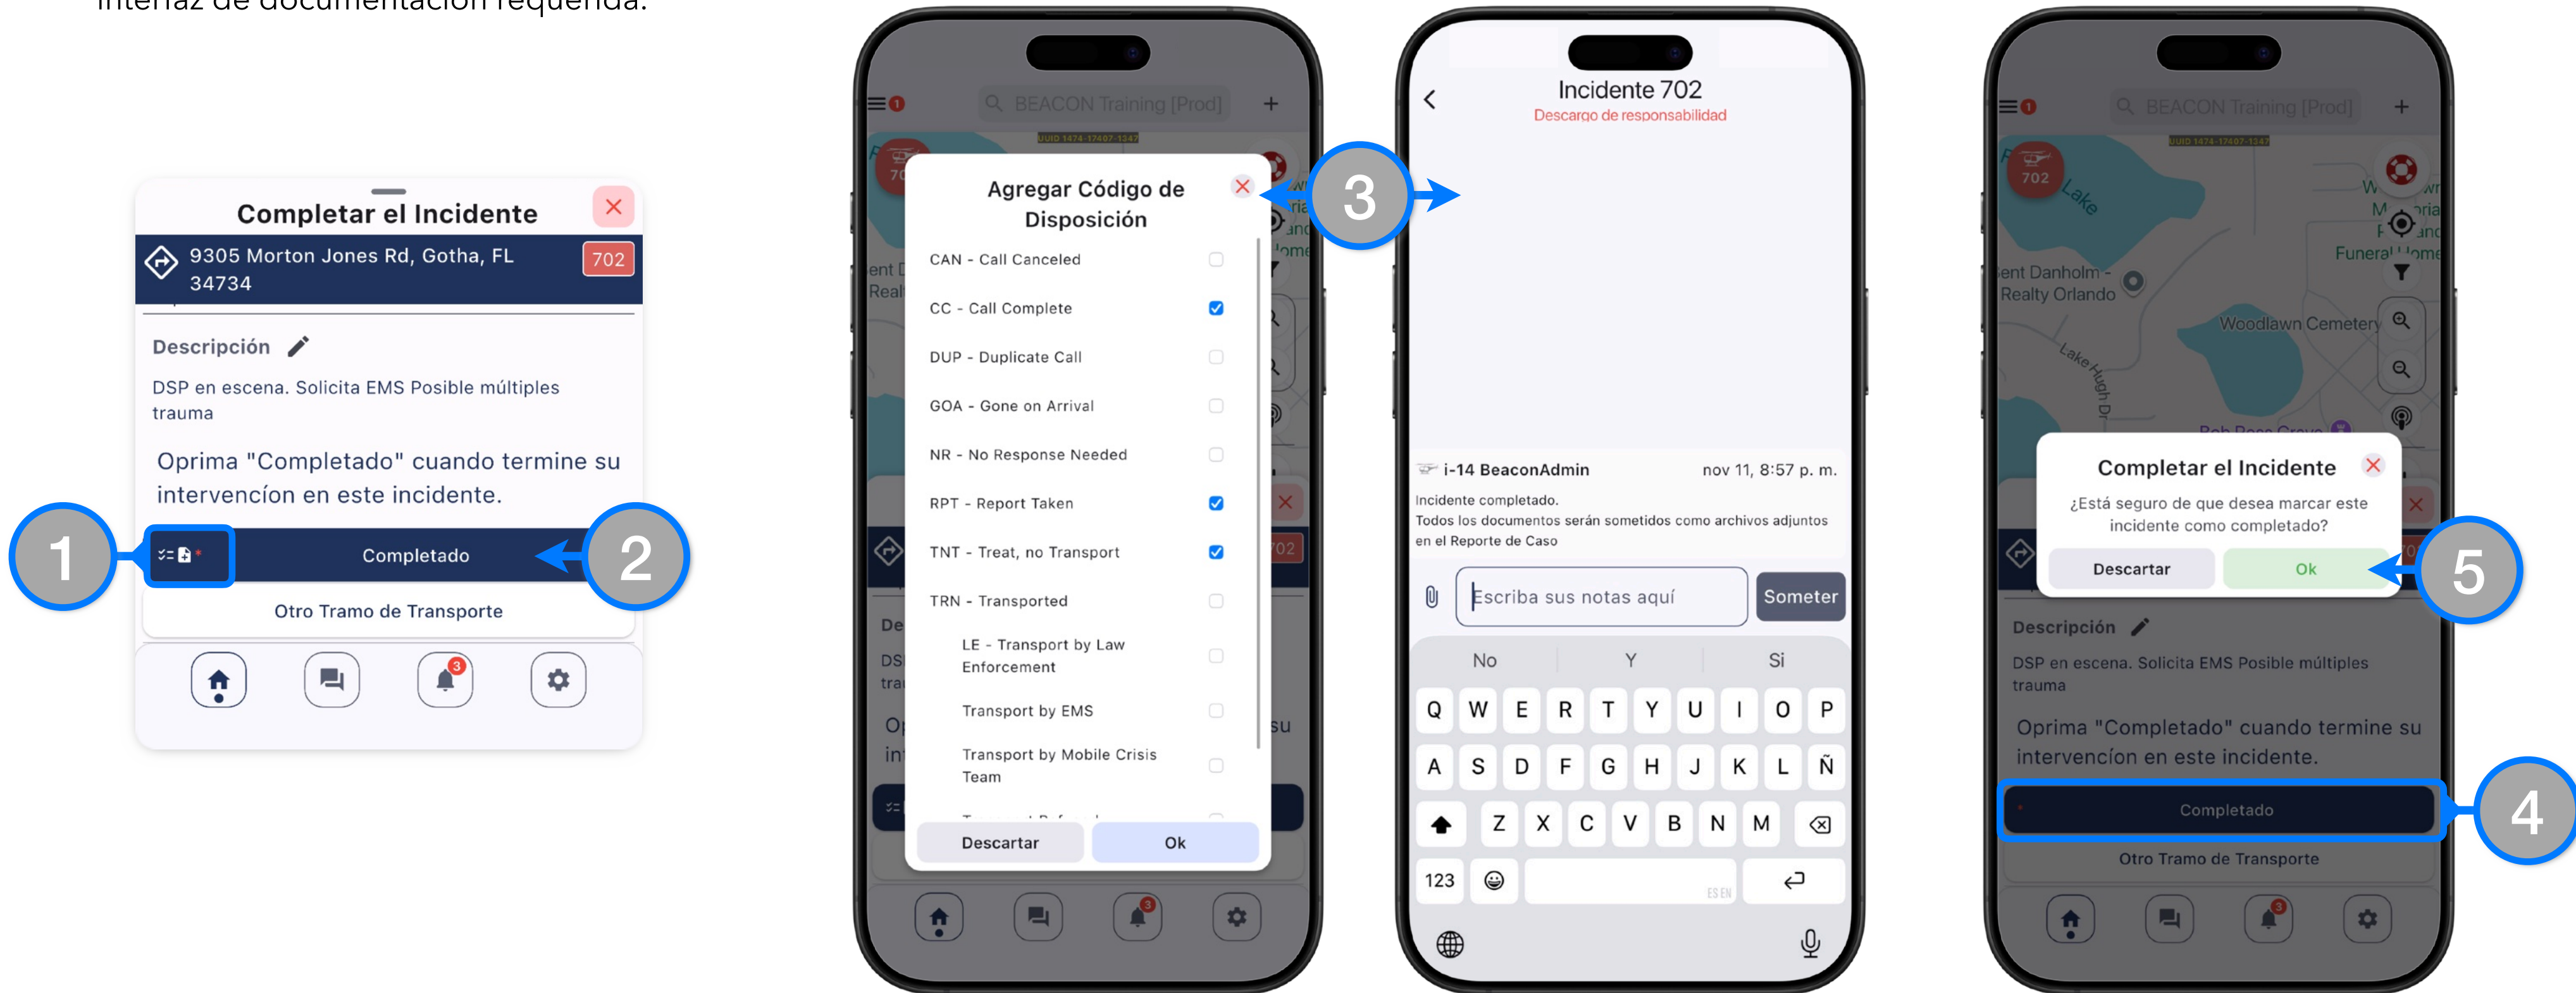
interfaz de documentación requerida.

Completar el Incidente

9305 Morton Jones Rd, Gotha, FL 34734

702

Descripción

DSP en escena. Solicita EMS Posible múltiples trauma

Oprima "Completado" cuando termine su intervencíon en este incidente.

1

Completado

2

Otro Tramo de Transporte

3

BEACON Training [Prod]

Agregar Código de Disposición

CAN - Call Canceled

CC - Call Complete

DUP - Duplicate Call

GOA - Gone on Arrival

NR - No Response Needed

RPT - Report Taken

TNT - Treat, no Transport

TRN - Transported

LE - Transport by Law Enforcement

Transport by EMS

Transport by Mobile Crisis Team

Descartar

Ok

3

Incidente 702

Descargo de responsabilidad

i-14 BeaconAdmin

nov 11, 8:57 p. m.

Incidente completado.
Todos los documentos serán sometidos como archivos adjuntos en el Reporte de Caso

Escriba sus notas aquí

Someter

No | Y | Si

Q W E R T Y U I O P

A S D F G H J K L Ñ

Z X C V B N M

123

BEACON Training [Prod]

702

Lake

ent Danholm - Realty Orlando

Woodlawn Cemetery

Funeral Home

Completar el Incidente

¿Está seguro de que desea marcar este incidente como completado?

Descartar

Ok

5

Descripción

DSP en escena. Solicita EMS Posible múltiples trauma

Oprima "Completado" cuando termine su intervencíon en este incidente.

Completado

4

Otro Tramo de Transporte